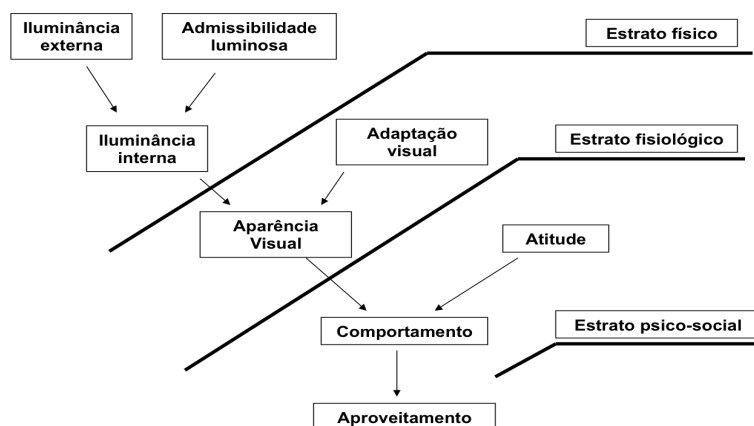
Iluminância externa

Admissibilidade luminosa

Estrato físico

Iluminância interna

Adaptação visual

Estrato fisiológico

Aparência Visual

Atitude

Comportamento

Estrato psico-social

Aproveitamento